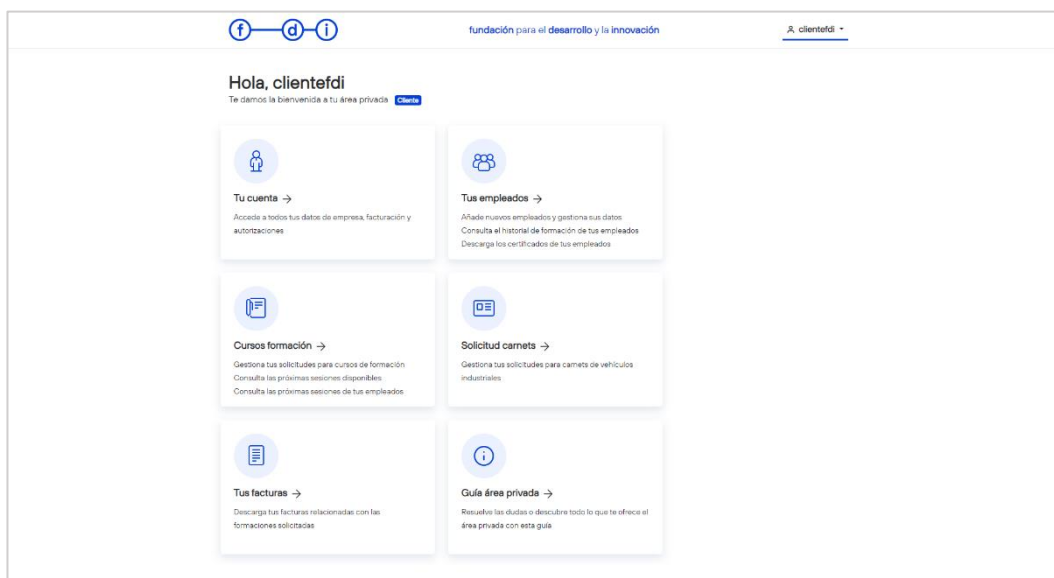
f d i

fundación para el desarrollo y la innovación

clientefdi

Hola, clientefdi
Te damos la bienvenida a tu área privada Cliente

Tu cuenta →
Accede a todos tus datos de empresa, facturación y autorizaciones

Tus empleados →
Añade nuevos empleados y gestiona sus datos
Consulta el historial de formación de tus empleados
Descarga los certificados de tus empleados

Cursos formación →
Gestiona tus solicitudes para cursos de formación
Consulta las próximas sesiones disponibles
Consulta las próximas sesiones de tus empleados

Solicitud carnets →
Gestiona tus solicitudes para carnets de vehículos industriales

Tus facturas →
Descarga tus facturas relacionadas con las formaciones solicitadas

Guía área privada →
Resuelve tus dudas o descubre todo lo que te ofrece el área privada con esta guía